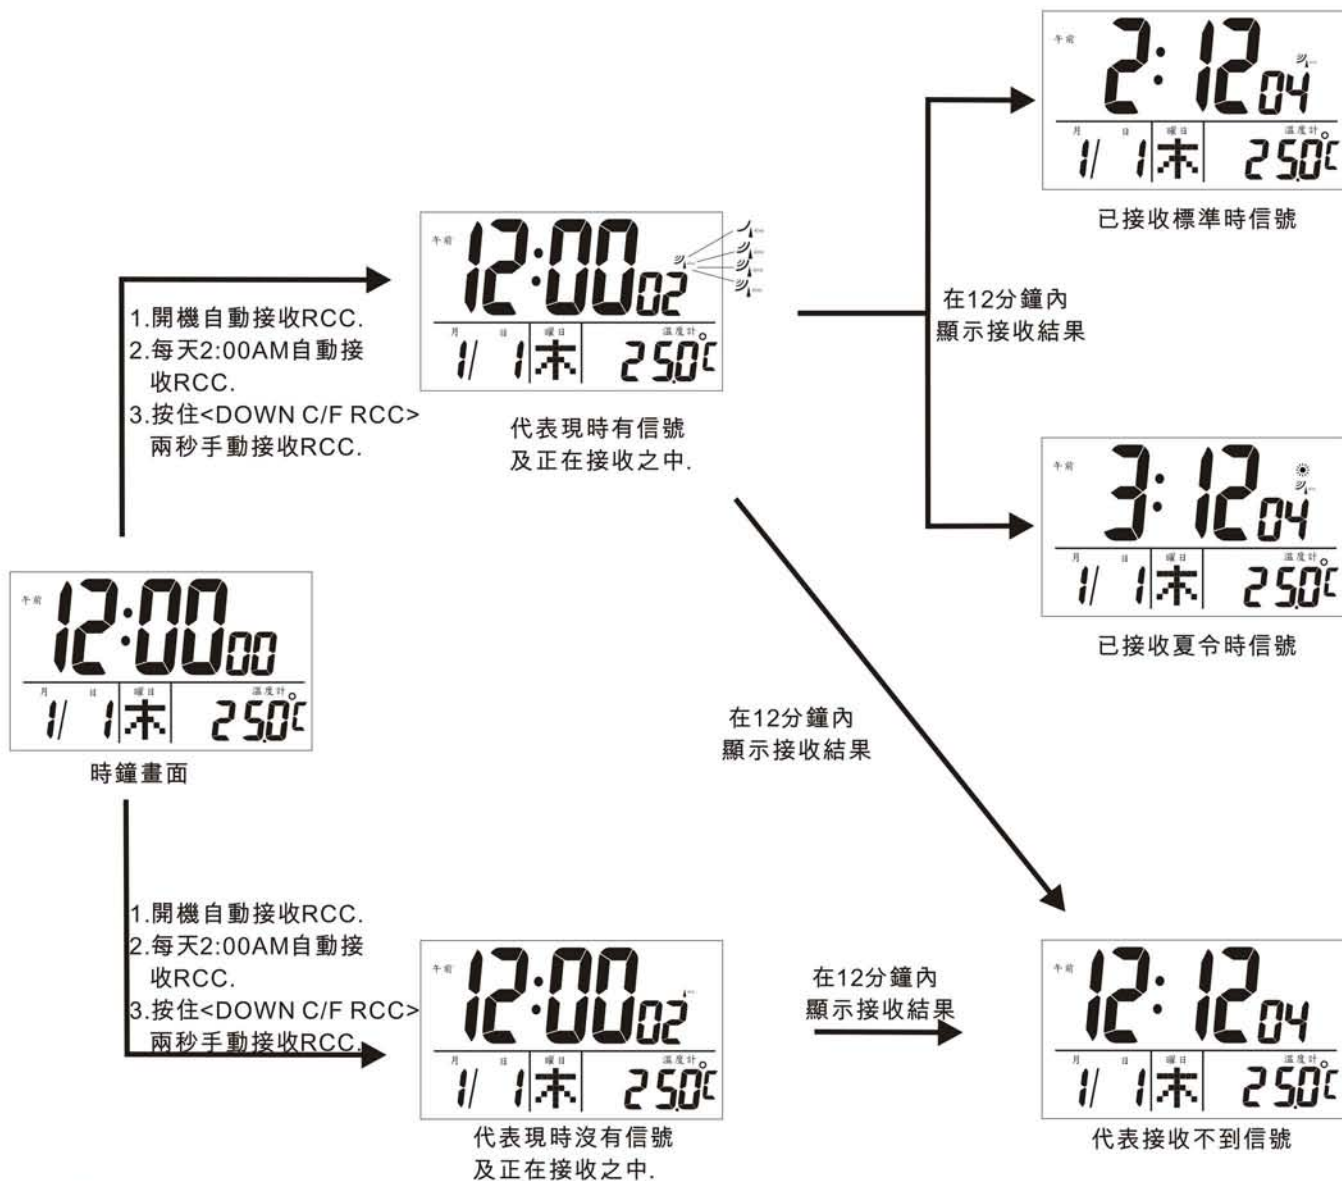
午前 2:12 04
月 日 曜日 溫度計
1/ 1 木 25.0°C
已接收標準時信號

1.開機自動接收RCC.
2.每天2:00AM自動接收RCC.
3.按住<DOWN C/F RCC>兩秒手動接收RCC.

午前 12:00 02
月 日 曜日 溫度計
1/ 1 木 25.0°C
代表現時有信號及正在接收之中.

在12分鐘內顯示接收結果

午前 3:12 04
月 日 曜日 溫度計
1/ 1 木 25.0°C
已接收夏令時信號

午前 12:00 00
月 日 曜日 溫度計
1/ 1 木 25.0°C
時鐘畫面

在12分鐘內顯示接收結果

1.開機自動接收RCC.
2.每天2:00AM自動接收RCC.
3.按住<DOWN C/F RCC>兩秒手動接收RCC.

午前 12:00 02
月 日 曜日 溫度計
1/ 1 木 25.0°C
代表現時沒有信號及正在接收之中.

在12分鐘內顯示接收結果

午前 12:12 04
月 日 曜日 溫度計
1/ 1 木 25.0°C
代表接收不到信號